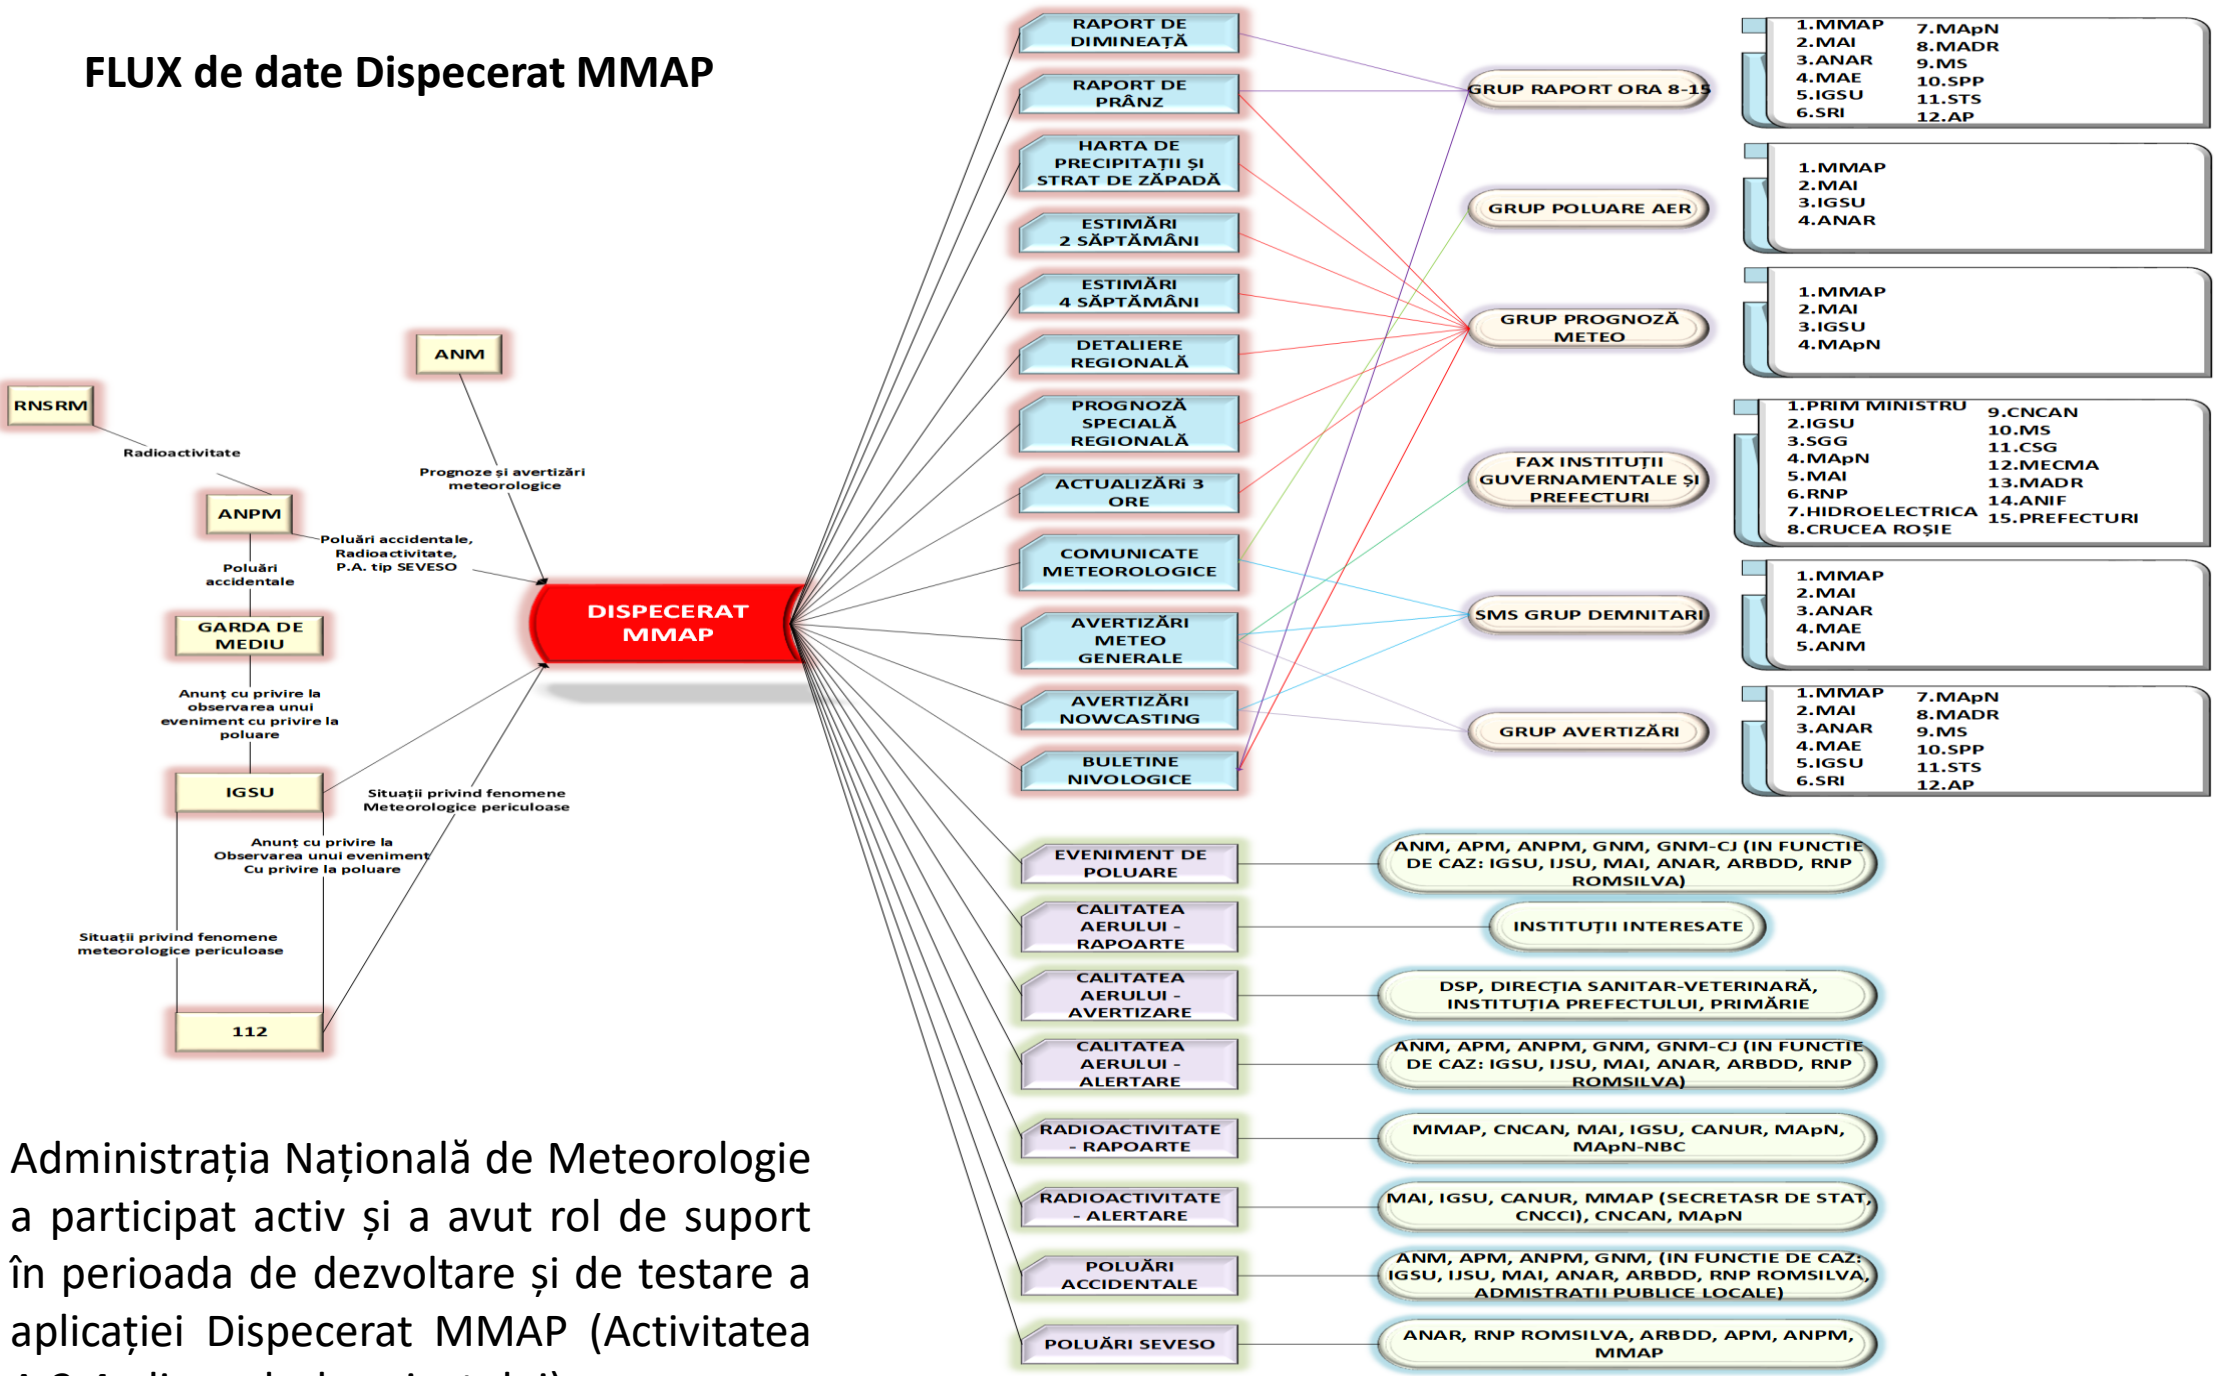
FLUX de date Dispecerat MMAP

RNSRM

Radioactivitate

ANM

Prognoze și avertizări meteorologice

ANPM

Poluări accidentale, Radioactivitate, P.A. tip SEVESO

Poluări accidentale

GARDA DE MEDIU

Anunț cu privire la observarea unui eveniment cu privire la poluare

DISPECERAT MMAP

IGSU

Situații privind fenomene Meteorologice periculoase

Anunț cu privire la Observarea unui eveniment Cu privire la poluare

Situații privind fenomene meteorologice periculoase

112

RAPORT DE DIMINEAȚĂ

RAPORT DE PRÂNZ

HARTA DE PRECIPITAȚII ȘI STRAT DE ZĂPADĂ

ESTIMĂRI 2 SĂPTĂMÂNI

ESTIMĂRI 4 SĂPTĂMÂNI

DETALIERE REGIONALĂ

PROGNOZĂ SPECIALĂ REGIONALĂ

ACTUALIZĂRi 3 ORE

COMUNICATE METEOROLOGICE

AVERTIZĂRI METEO GENERALE

AVERTIZĂRI NOWCASTING

BULETINE NIVOLOGICE

GRUP RAPORT ORA 8-15

GRUP POLUARE AER

GRUP PROGNOZĂ METEO

FAX INSTITUȚII GUVERNAMENTALE ȘI PREFECTURI

SMS GRUP DEMNITARI

GRUP AVERTIZĂRI

1.MMAP
2.MAI
3.ANAR
4.MAE
5.IGSU
6.SRI
7.MApN
8.MADR
9.MS
10.SPP
11.STS
12.AP

1.MMAP
2.MAI
3.IGSU
4.ANAR

1.MMAP
2.MAI
3.IGSU
4.MApN

1.PRIM MINISTRU
2.IGSU
3.SGG
4.MApN
5.MAI
6.RNP
7.HIDROELECTRICA
8.CRUCEA ROȘIE
9.CNCAN
10.MS
11.CSG
12.MECMA
13.MADR
14.ANIF
15.PREFECTURI

1.MMAP
2.MAI
3.ANAR
4.MAE
5.ANM

1.MMAP
2.MAI
3.ANAR
4.MAE
5.IGSU
6.SRI
7.MApN
8.MADR
9.MS
10.SPP
11.STS
12.AP

EVENIMENT DE POLUARE

ANM, APM, ANPM, GNM, GNM-CJ (IN FUNCTIE DE CAZ: IGSU, IJSU, MAI, ANAR, ARBDD, RNP ROMSILVA)

CALITATEA AERULUI - RAPOARTE

INSTITUȚII INTERESATE

CALITATEA AERULUI - AVERTIZARE

DSP, DIRECȚIA SANITAR-VETERINARĂ, INSTITUȚIA PREFECTULUI, PRIMĂRIE

CALITATEA AERULUI - ALERTARE

ANM, APM, ANPM, GNM, GNM-CJ (IN FUNCTIE DE CAZ: IGSU, IJSU, MAI, ANAR, ARBDD, RNP ROMSILVA)

RADIOACTIVITATE - RAPOARTE

MMAP, CNCAN, MAI, IGSU, CANUR, MApN, MApN-NBC

RADIOACTIVITATE - ALERTARE

MAI, IGSU, CANUR, MMAP (SECRETASR DE STAT, CNCCI), CNCAN, MApN

POLUĂRI ACCIDENTALE

ANM, APM, ANPM, GNM, (IN FUNCTIE DE CAZ: IGSU, IJSU, MAI, ANAR, ARBDD, RNP ROMSILVA, ADMISTRATII PUBLICE LOCALE)

POLUĂRI SEVESO

ANAR, RNP ROMSILVA, ARBDD, APM, ANPM, MMAP

Administrația Națională de Meteorologie a participat activ și a avut rol de suport în perioada de dezvoltare și de testare a aplicației Dispecerat MMAP (Activitatea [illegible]